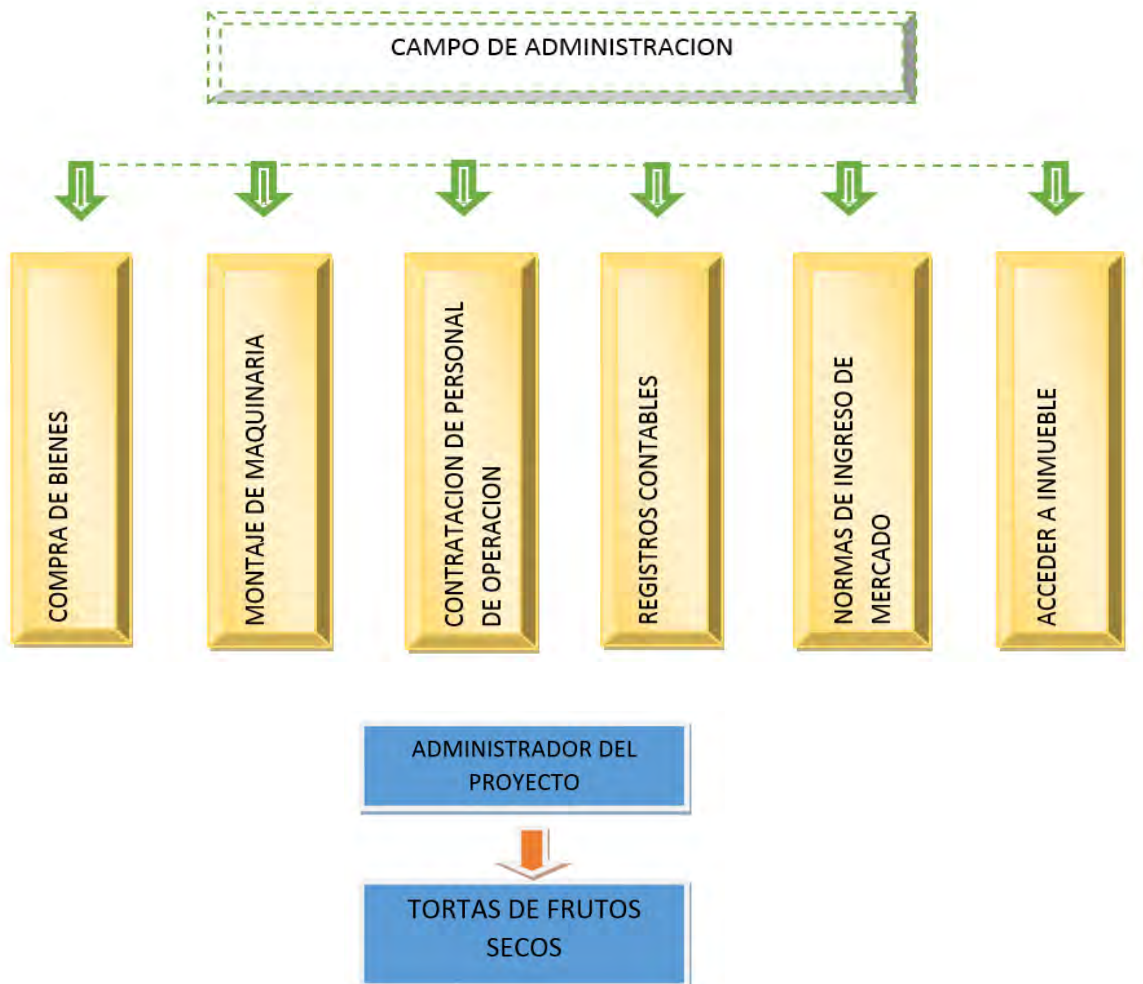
CAMPO DE ADMINISTRACION

COMPRA DE BIENES

MONTAJE DE MAQUINARIA

CONTRATACION DE PERSONAL DE OPERACION

REGISTROS CONTABLES

NORMAS DE INGRESO DE MERCADO

ACCEDER A INMUEBLE

ADMINISTRADOR DEL PROYECTO

TORTAS DE FRUTOS SECOS